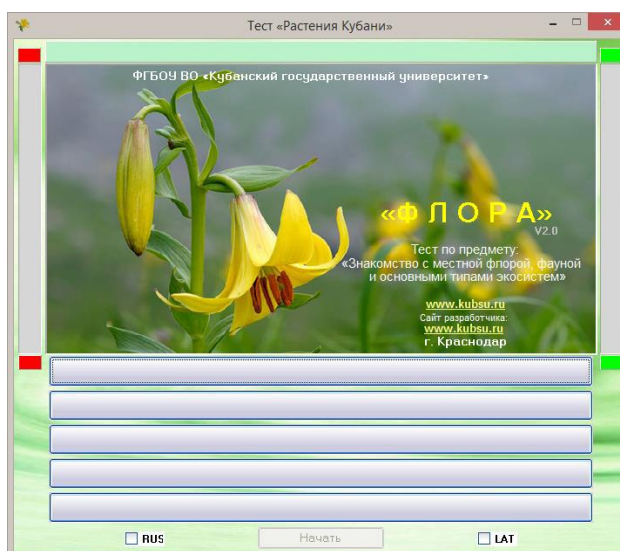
Тест «Растения Кубани»

ФГБОУ ВО «Кубанский государственный университет»

«Ф Л О Р А»
V2.0

Тест по предмету:
«Знакомство с местной флорой, фауной и основными типами экосистем»

www.kubsu.ru
Сайт разработчика:
www.kubsu.ru
г. Краснодар

RUS
Начать
LAT